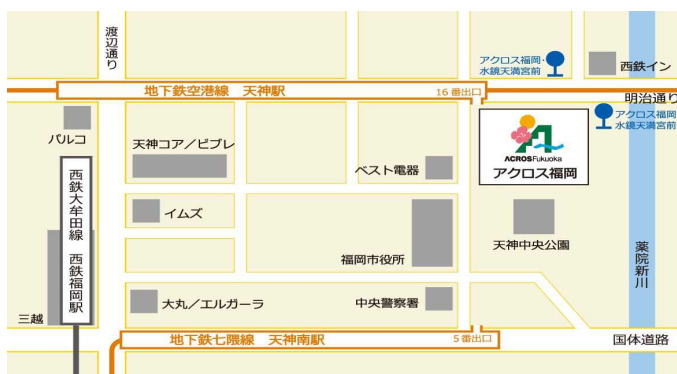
渡辺通り

アクロス福岡・水鏡天満宮前

西鉄イン

地下鉄空港線　天神駅

16番出口

明治通り

アクロス福岡・水鏡天満宮前

パルコ

天神コア／ビブレ

ACROS Fukuoka

アクロス福岡

ベスト電器

西鉄大牟田線　西鉄福岡駅

イムズ

天神中央公園

福岡市役所

薬院新川

大丸／エルガーラ

中央警察署

三越

地下鉄七隈線　天神南駅

5番出口

国体道路